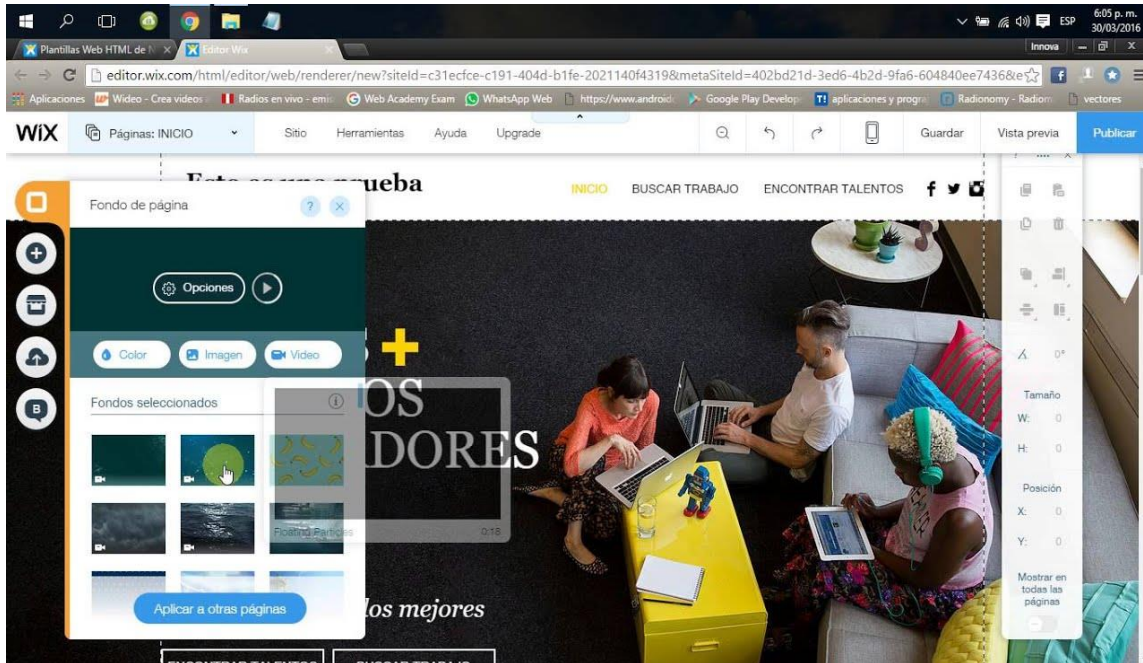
6:05 p. m.
30/03/2016
ESP

Plantillas Web HTML de N ×
Editor Wix ×
Innova

editor.wix.com/html/editor/web/renderer/new?siteId=c31ecfce-c191-404d-b1fe-2021140f4319&metaSiteId=402bd21d-3ed6-4b2d-9fa6-604840ee7436&e

Aplicaciones Wideo - Crea videos Radios en vivo - emis Web Academy Exam WhatsApp Web https://www.android Google Play Develop aplicaciones y progra Radionomy - Radio vectores

WiX Páginas: INICIO Sitio Herramientas Ayuda Upgrade Guardar Vista previa Publicar

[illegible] ueba
INICIO BUSCAR TRABAJO ENCONTRAR TALENTOS

Fondo de página
Opciones
Color Imagen Video
Fondos seleccionados
Floating Particles 0:18
Aplicar a otras páginas

OS
DORES
los mejores

Tamaño
W: 0
H: 0
Posición
X: 0
Y: 0
0°
Mostrar en todas las páginas